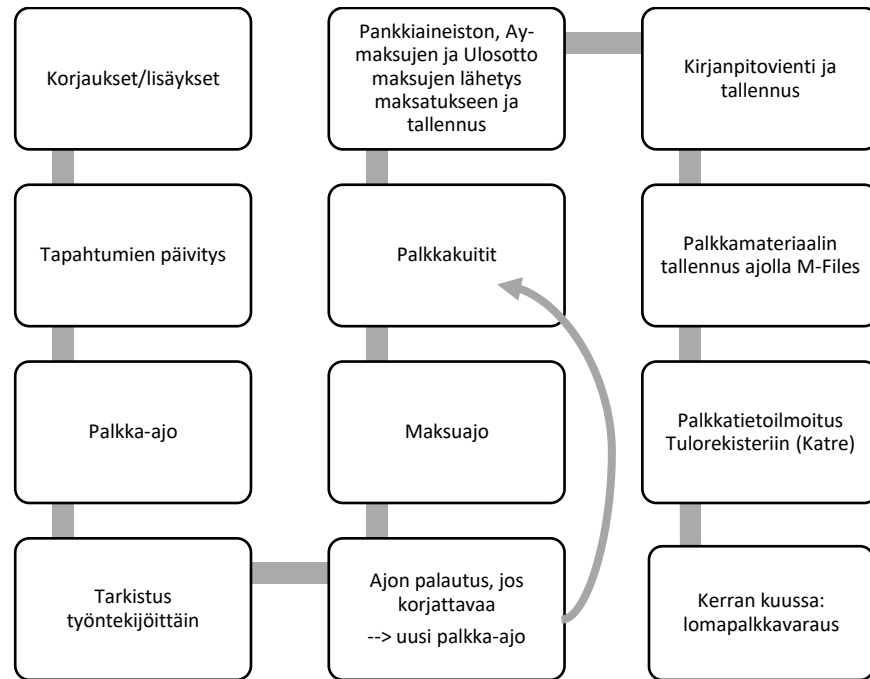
Korjaukset/lisäykset

Tapahtumien päivitys

Palkka-ajo

Tarkistus työntekijöittäin

Ajon palautus, jos korjattavaa

--> uusi palkka-ajo

Maksuajo

Palkkakuitit

Pankkiaineiston, Ay-maksujen ja Ulosotto maksujen lähetys maksatukseen ja tallennus

Kirjanpitovienti ja tallennus

Palkkamateriaalin tallennus ajolla M-Files

Palkkatietoilmoitus Tulorekisteriin (Katre)

Kerran kuussa: lomapalkkavaraus